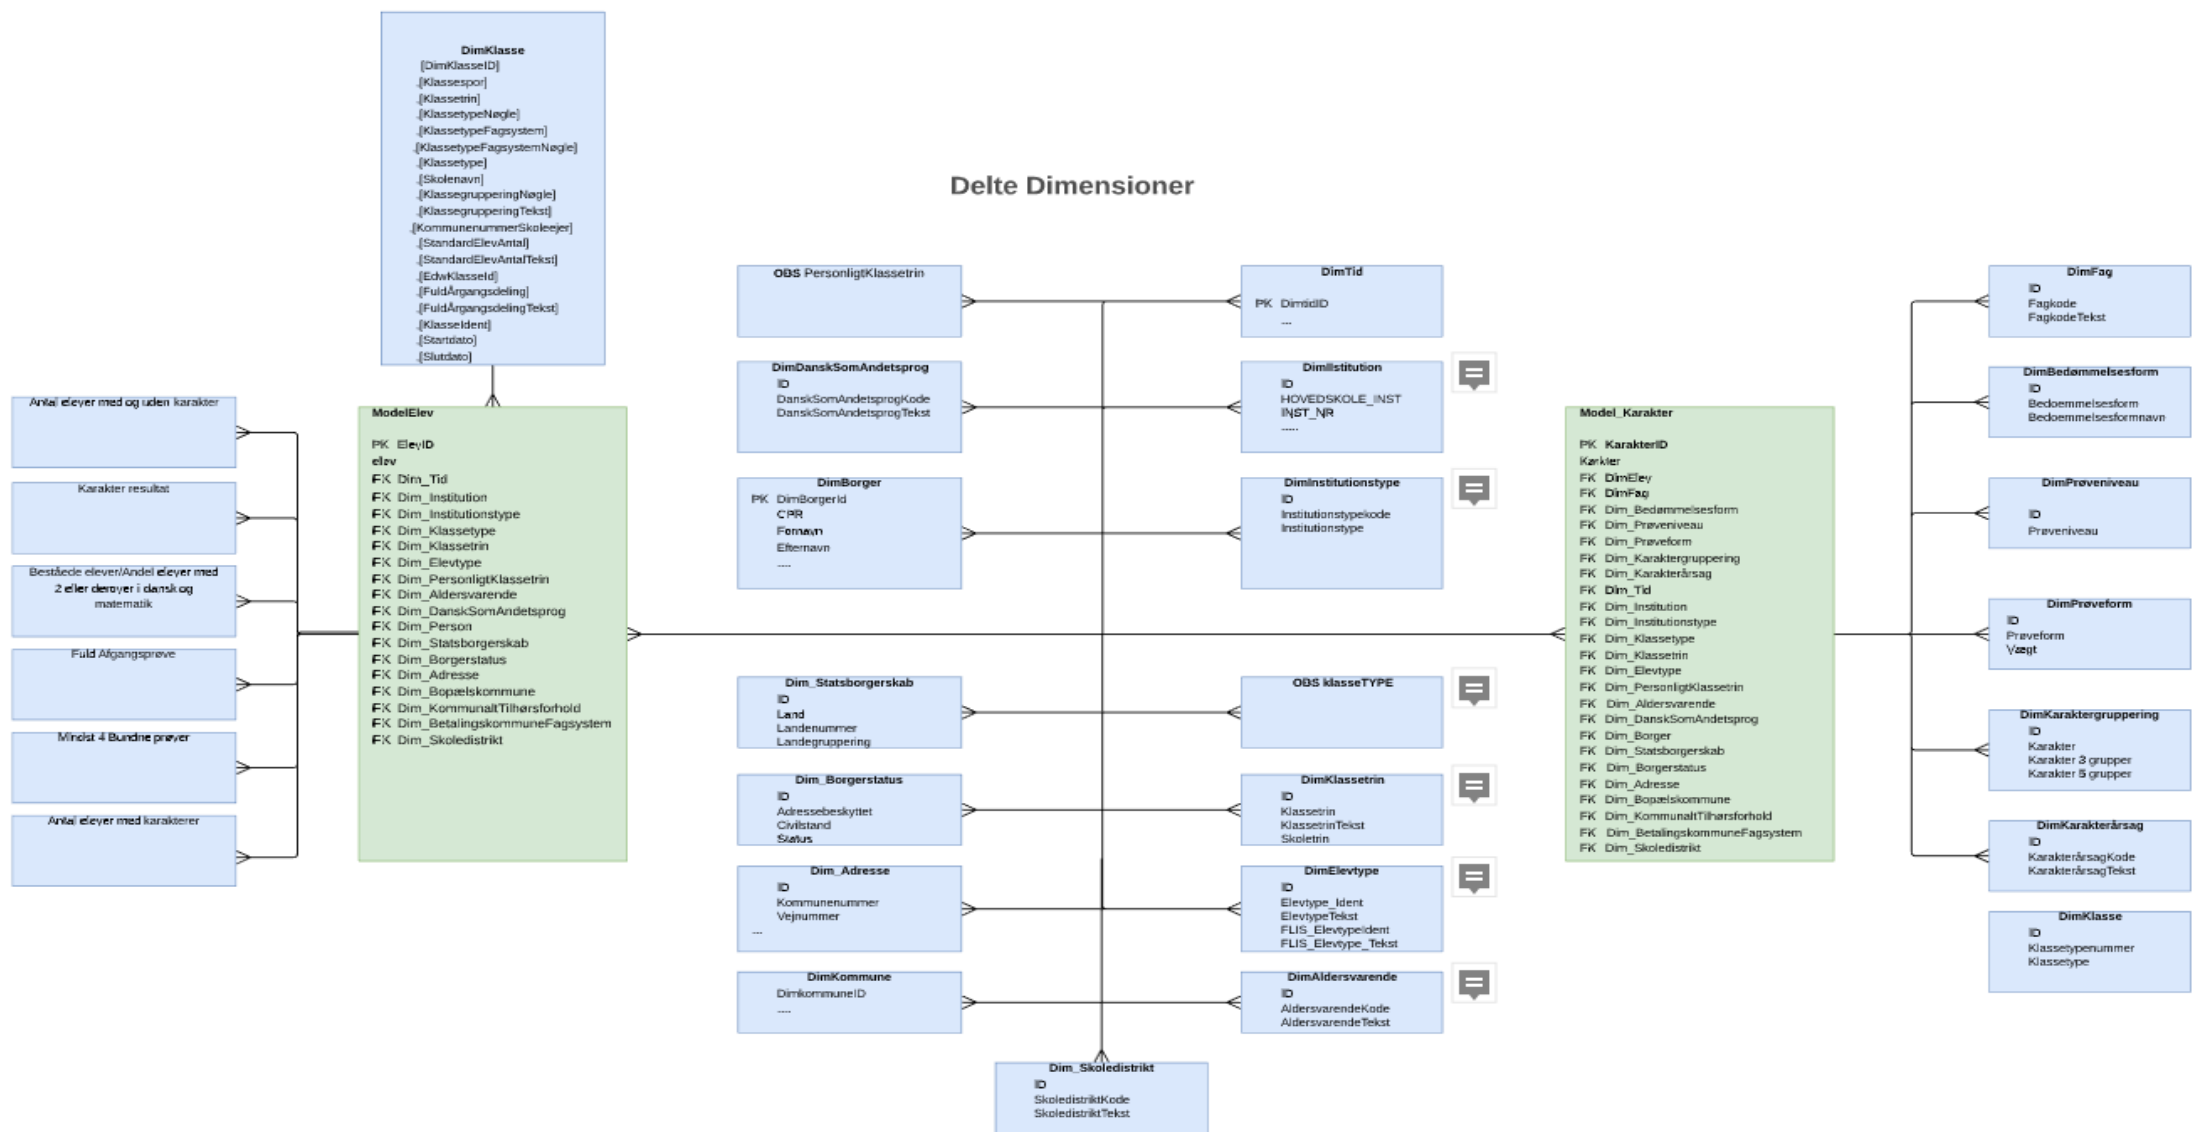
DimKlasse
[DimKlasseID]
,[Klassespor]
,[Klassetrin]
,[KlassetypeNøgle]
,[KlassetypeFagsystem]
,[KlassetypeFagsystemNøgle]
,[Klassetype]
,[Skolenavn]
,[KlassegrupperingNøgle]
,[KlassegrupperingTekst]
,[KommunenummerSkoleejer]
,[StandardElevAntal]
,[StandardElevAntalTekst]
,[EdwKlasseId]
,[FuldÅrgangsdeling]
,[FuldÅrgangsdelingTekst]
,[KlasseIdent]
,[Startdato]
,[Slutdato]

Delte Dimensioner

Antal elever med og uden karakter

Karakter resultat

Beståede elever/Andel elever med 2 eller derover i dansk og matematik

Fuld Afgangsprøve

Mindst 4 Bundne prøver

Antal elever med karakterer

ModelElev
PK ElevID
elev
FK Dim_Tid
FK Dim_Institution
FK Dim_Institutionstype
FK Dim_Klassetype
FK Dim_Klassetrin
FK Dim_Elevtype
FK Dim_PersonligtKlassetrin
FK Dim_Aldersvarende
FK Dim_DanskSomAndetsprog
FK Dim_Person
FK Dim_Statsborgerskab
FK Dim_Borgerstatus
FK Dim_Adresse
FK Dim_Bopælskommune
FK Dim_KommunaltTilhørsforhold
FK Dim_BetalingskommuneFagsystem
FK Dim_Skoledistrikt

OBS PersonligtKlassetrin

DimDanskSomAndetsprog
ID
DanskSomAndetsprogKode
DanskSomAndetsprogTekst

DimBorger
PK DimBorgerId
CPR
Fornavn
Efternavn
....

Dim_Statsborgerskab
ID
Land
Landenummer
Landegruppering

Dim_Borgerstatus
ID
Adressebeskyttet
Civilstand
Status

Dim_Adresse
ID
Kommunenummer
Vejnummer
...

DimKommune
DimkommuneID
....

DimTid
PK DimtidID
...

DimIlstitution
ID
HOVEDSKOLE_INST
INST_NR
.....

DimInstitutionstype
ID
Institutionstypekode
Institutionstype

OBS klasseTYPE

DimKlassetrin
ID
Klassetrin
KlassetrinTekst
Skoletrin

DimElevtype
ID
Elevtype_Ident
ElevtypeTekst
FLIS_ElevtypeIdent
FLIS_Elevtype_Tekst

DimAldersvarende
ID
AldersvarendeKode
AldersvarendeTekst

Dim_Skoledistrikt
ID
SkoledistriktKode
SkoledistriktTekst

Model_Karakter
PK KarakterID
Karkter
FK DimElev
FK DimFag
FK Dim_Bedømmelsesform
FK Dim_Prøveniveau
FK Dim_Prøveform
FK Dim_Karaktergruppering
FK Dim_Karakterårsag
FK Dim_Tid
FK Dim_Institution
FK Dim_Institutionstype
FK Dim_Klassetype
FK Dim_Klassetrin
FK Dim_Elevtype
FK Dim_PersonligtKlassetrin
FK Dim_Aldersvarende
FK Dim_DanskSomAndetsprog
FK Dim_Borger
FK Dim_Statsborgerskab
FK Dim_Borgerstatus
FK Dim_Adresse
FK Dim_Bopælskommune
FK Dim_KommunaltTilhørsforhold
FK Dim_BetalingskommuneFagsystem
FK Dim_Skoledistrikt

DimFag
ID
Fagkode
FagkodeTekst

DimBedømmelsesform
ID
Bedoemmelsesform
Bedoemmelsesformnavn

DimPrøveniveau
ID
Prøveniveau

DimPrøveform
ID
Prøveform
Vægt

DimKaraktergruppering
ID
Karakter
Karakter 3 grupper
Karakter 5 grupper

DimKarakterårsag
ID
KarakterårsagKode
KarakterårsagTekst

DimKlasse
ID
Klassetypenummer
Klassetype